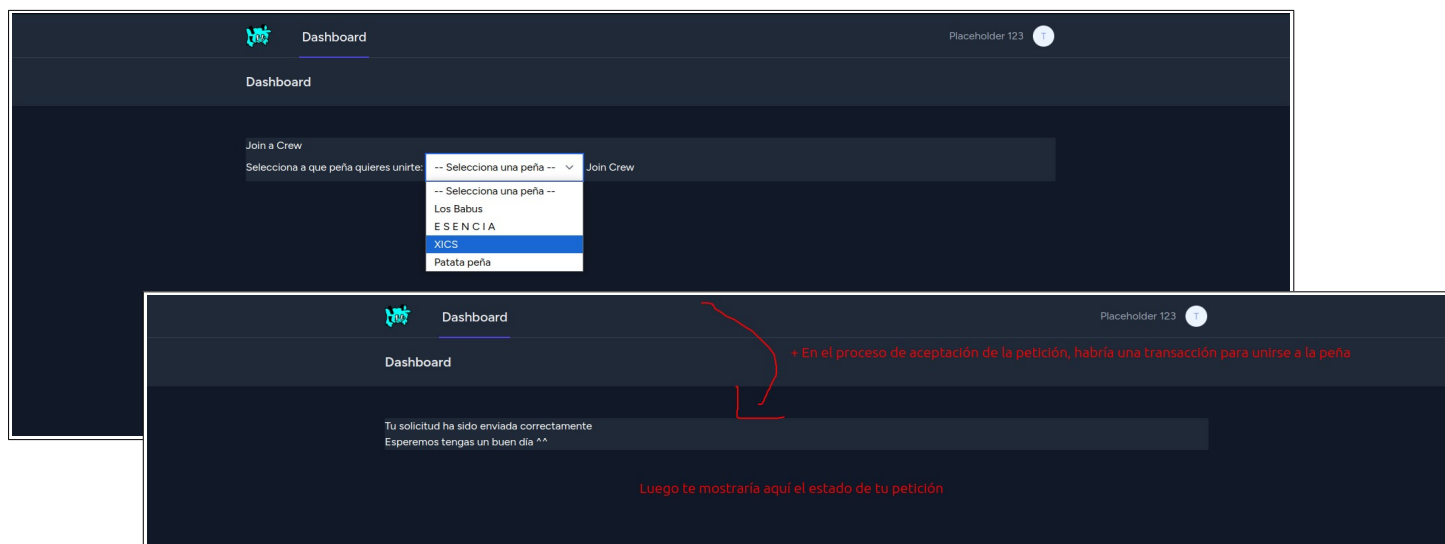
Dashboard

Placeholder 123 T

Dashboard

Join a Crew

Selecciona a que peña quieres unirte: -- Selecciona una peña -- Join Crew

-- Selecciona una peña --
Los Babus
E S E N C I A
XICS
Patata peña

Dashboard

Placeholder 123 T

Dashboard

+ En el proceso de aceptación de la petición, habría una transacción para unirse a la peña

Tu solicitud ha sido enviada correctamente
Esperemos tengas un buen día ^^

Luego te mostraría aquí el estado de tu petición